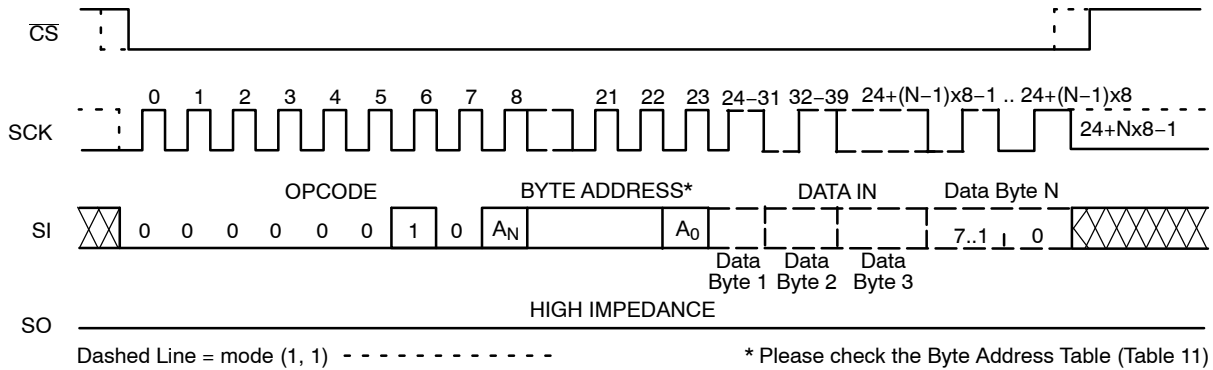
$\overline{CS}$

0 1 2 3 4 5 6 7 8 21 22 23 24−31 32−39 24+(N−1)x8−1 .. 24+(N−1)x8

SCK

24+Nx8−1

OPCODE BYTE ADDRESS* DATA IN Data Byte N

SI 0 0 0 0 0 0 1 0 $A_N$ $A_0$ 7..1 0

Data Byte 1 Data Byte 2 Data Byte 3

HIGH IMPEDANCE

SO

Dashed Line = mode (1, 1)

* Please check the Byte Address Table (Table 11)